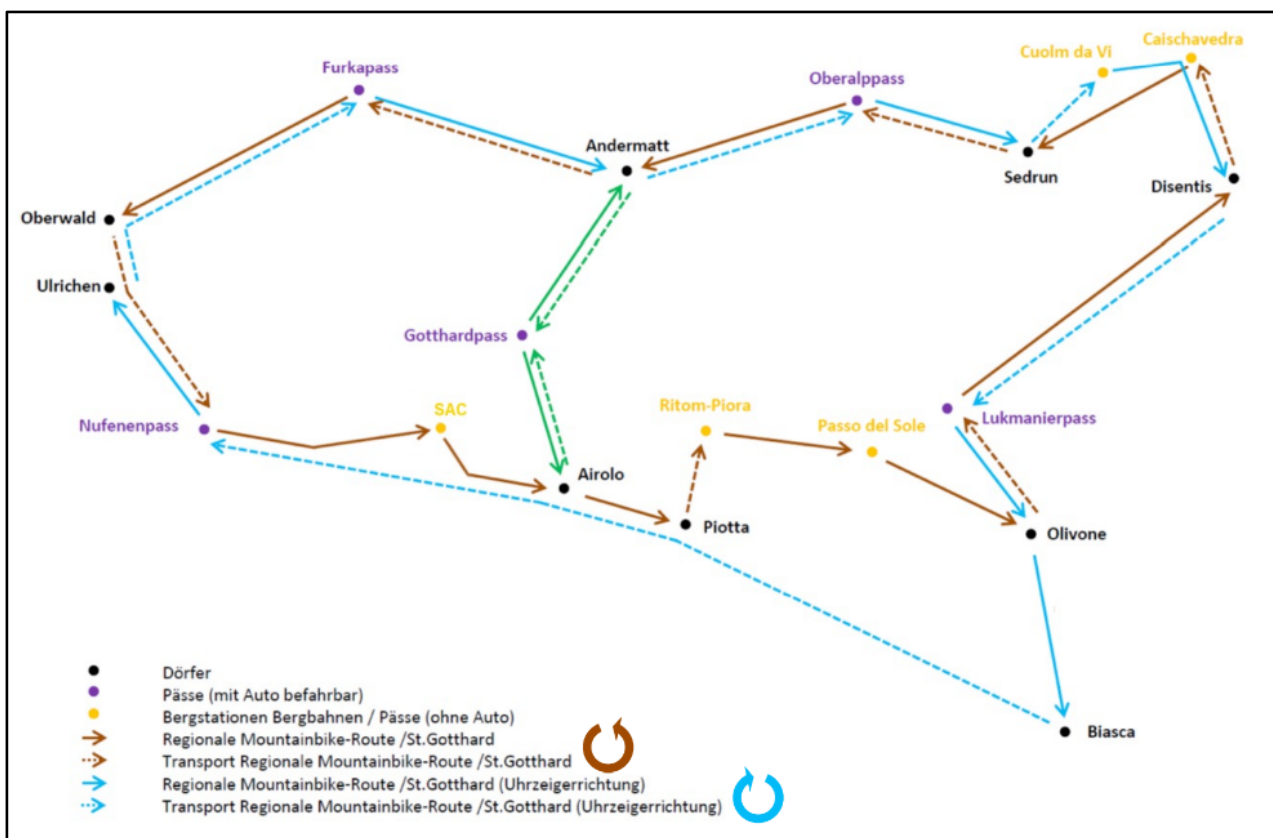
Furkapass
Oberalppass
Cuolm da Vi
Caischavedra
Andermatt
Sedrun
Disentis
Oberwald
Ulrichen
Gotthardpass
Nufenenpass
SAC
Ritom-Piora
Passo del Sole
Lukmanierpass
Airolo
Piotta
Olivone
Biasca

Dörfer
Pässe (mit Auto befahrbar)
Bergstationen Bergbahnen / Pässe (ohne Auto)
Regionale Mountainbike-Route /St.Gotthard
Transport Regionale Mountainbike-Route /St.Gotthard
Regionale Mountainbike-Route /St.Gotthard (Uhrzeigerrichtung)
Transport Regionale Mountainbike-Route /St.Gotthard (Uhrzeigerrichtung)